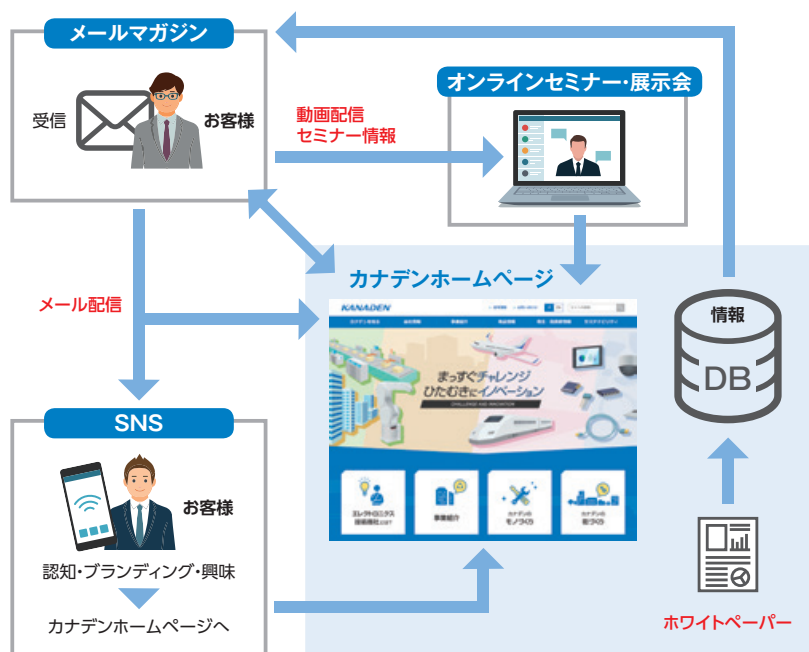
メールマガジン

受信

お客様

動画配信
セミナー情報

オンラインセミナー・展示会

カナデンホームページ

情報

DB

メール配信

KANADEN

まっすぐチャレンジ
ひたむきにイノベーション

CHALLENGE AND INNOVATION

事業紹介

カナデンのモノづくり

カナデンの街づくり

SNS

お客様

認知・ブランディング・興味

カナデンホームページへ

ホワイトペーパー